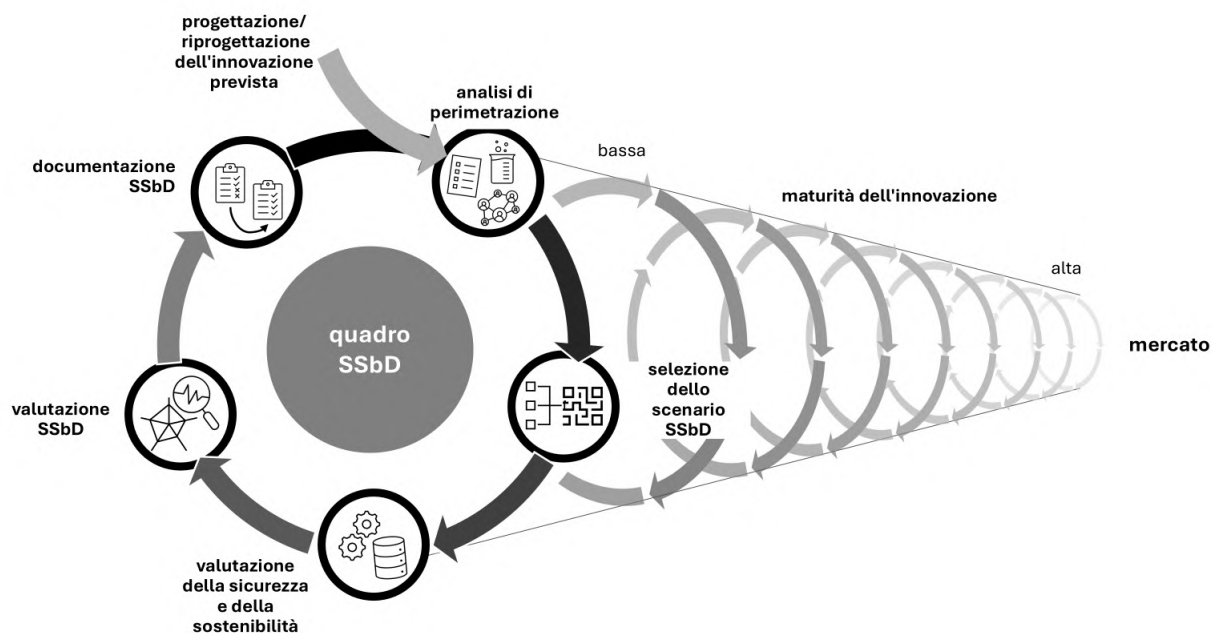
progettazione/
riprogettazione
dell'innovazione
prevista

analisi di
perimetrazione

bassa

maturità dell'innovazione

alta

documentazione
SSbD

quadro
SSbD

mercato

selezione
dello
scenario
SSbD

valutazione
SSbD

valutazione
della sicurezza
e della
sostenibilità